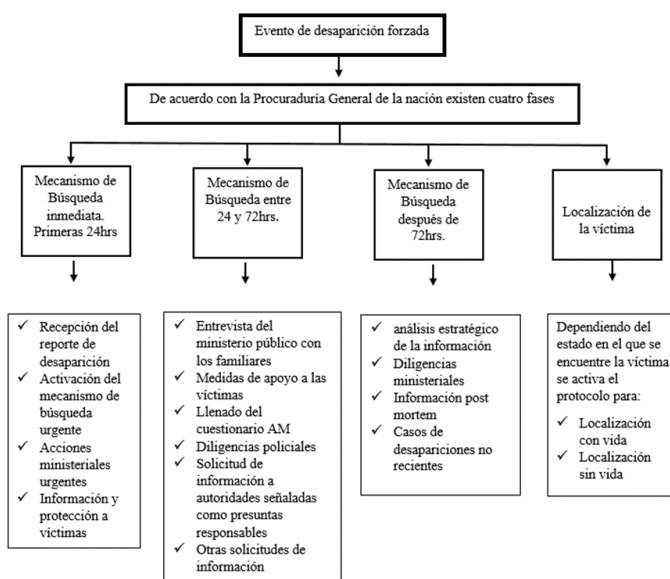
Evento de desaparición forzada

De acuerdo con la Procuraduría General de la nación existen cuatro fases

Mecanismo de Búsqueda inmediata. Primeras 24hrs

Mecanismo de Búsqueda entre 24 y 72hrs.

Mecanismo de Búsqueda después de 72hrs.

Localización de la víctima

✓ Recepción del reporte de desaparición
✓ Activación del mecanismo de búsqueda urgente
✓ Acciones ministeriales urgentes
✓ Información y protección a víctimas

✓ Entrevista del ministerio público con los familiares
✓ Medidas de apoyo a las víctimas
✓ Llenado del cuestionario AM
✓ Diligencias policiales
✓ Solicitud de información a autoridades señaladas como presuntas responsables
✓ Otras solicitudes de información

✓ análisis estratégico de la información
✓ Diligencias ministeriales
✓ Información post mortem
✓ Casos de desapariciones no recientes

Dependiendo del estado en el que se encuentre la víctima se activa el protocolo para:
✓ Localización con vida
✓ Localización sin vida